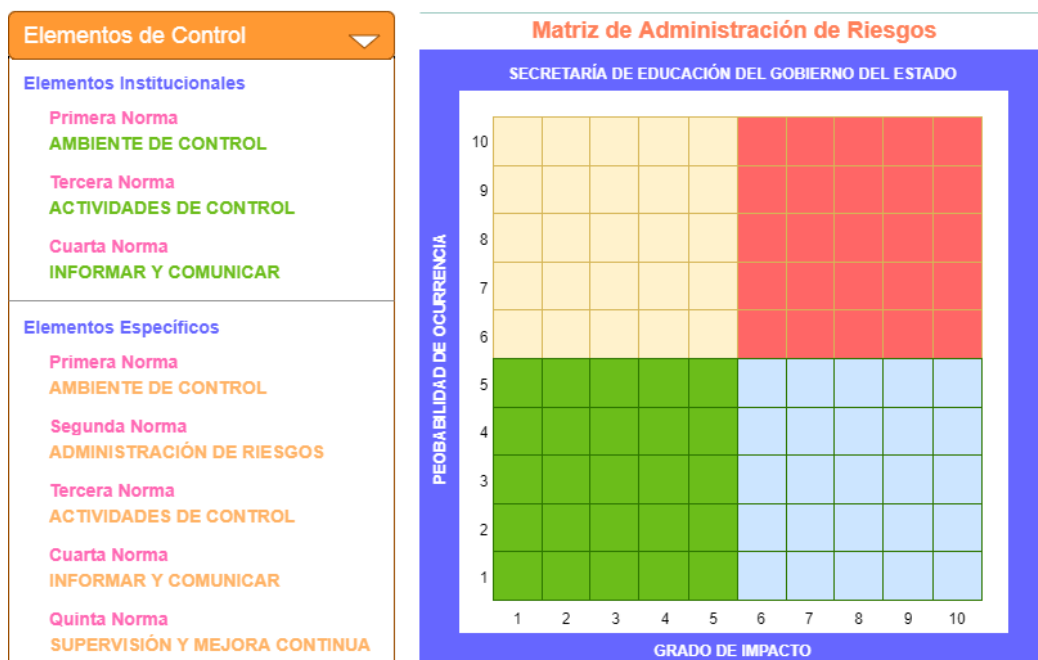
Elementos de Control

Elementos Institucionales

Primera Norma
AMBIENTE DE CONTROL

Tercera Norma
ACTIVIDADES DE CONTROL

Cuarta Norma
INFORMAR Y COMUNICAR

Elementos Específicos

Primera Norma
AMBIENTE DE CONTROL

Segunda Norma
ADMINISTRACIÓN DE RIESGOS

Tercera Norma
ACTIVIDADES DE CONTROL

Cuarta Norma
INFORMAR Y COMUNICAR

Quinta Norma
SUPERVISIÓN Y MEJORA CONTINUA

Matriz de Administración de Riesgos

SECRETARÍA DE EDUCACIÓN DEL GOBIERNO DEL ESTADO

PEOBABILIDAD DE OCURRENCIA

10
9
8
7
6
5
4
3
2
1

1 2 3 4 5 6 7 8 9 10

GRADO DE IMPACTO